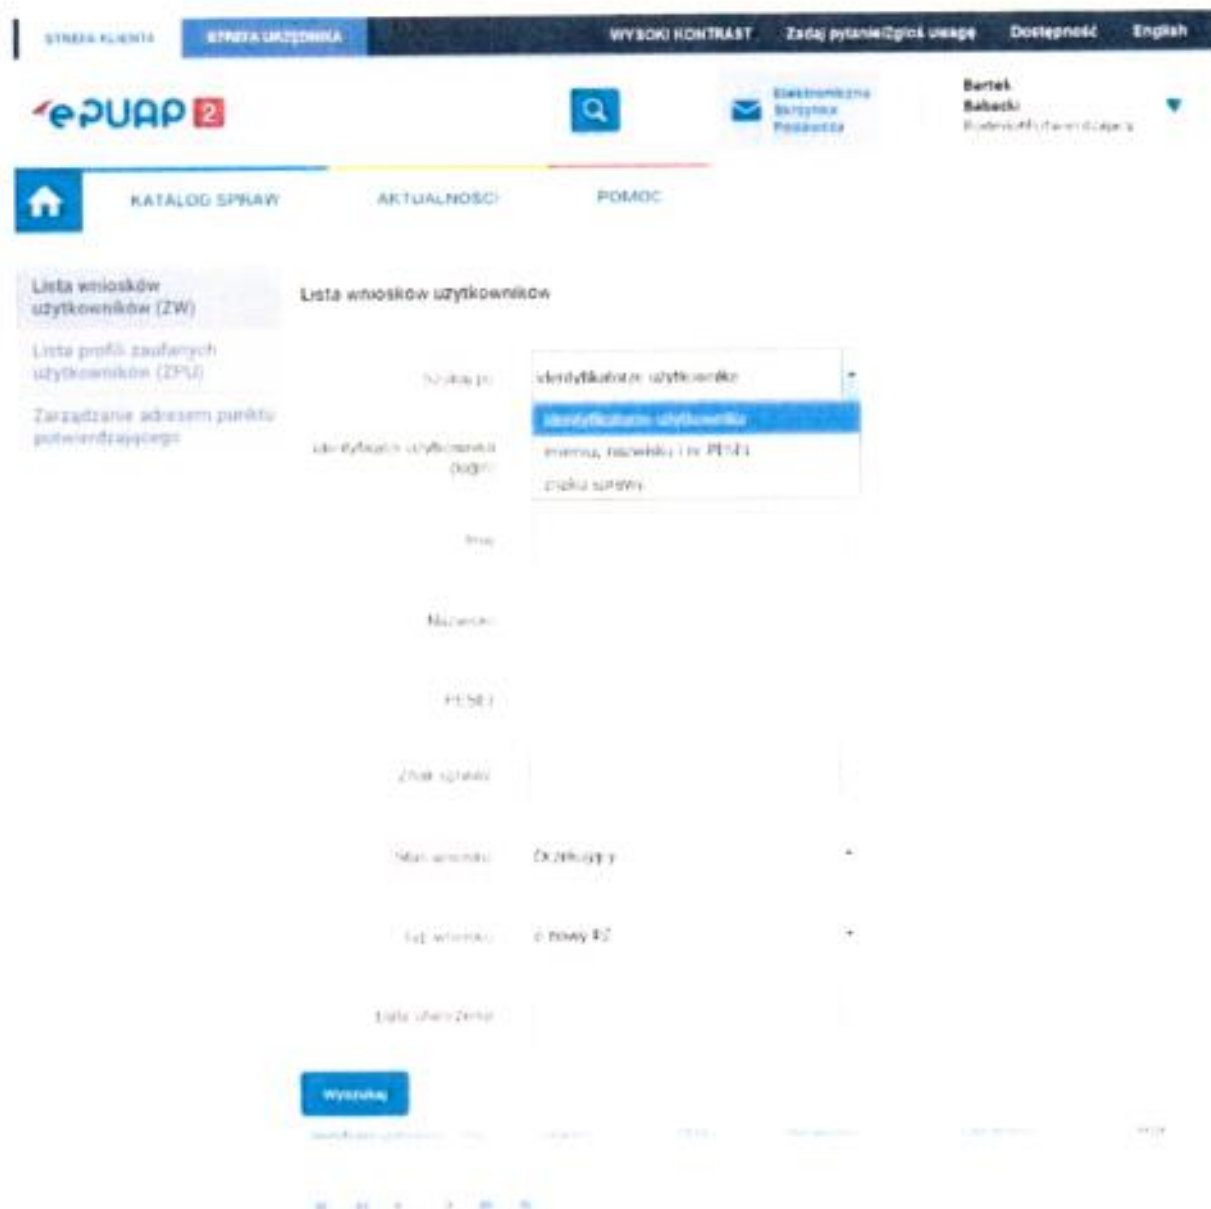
STREFA KLIENTA | STREFA URZĘDNIKA | WYSOKI KONTRAST | Zadaj pytanie/Zgłoś uwagę | Dostępność | English

ePUAP 2

Elektroniczna Skrzynka Podawcza

Bartek Babecki
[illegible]

KATALOG SPRAW | AKTUALNOŚCI | POMOC

Lista wniosków użytkowników (ZW)
Lista profili zaufanych użytkowników (ZPU)
Zarządzanie adresem punktu potwierdzającego

Lista wniosków użytkowników

Szukaj po: identyfikatorze użytkownika
identyfikatorze użytkownika
imieniu, nazwisku i nr PESEL
znaku sprawy

Identyfikator użytkownika (login)

Imię

Nazwisko

PESEL

Znak sprawy

Stan wniosku: Oczekujący

Typ wniosku: o nowy PZ

Data utworzenia

Wyszukaj